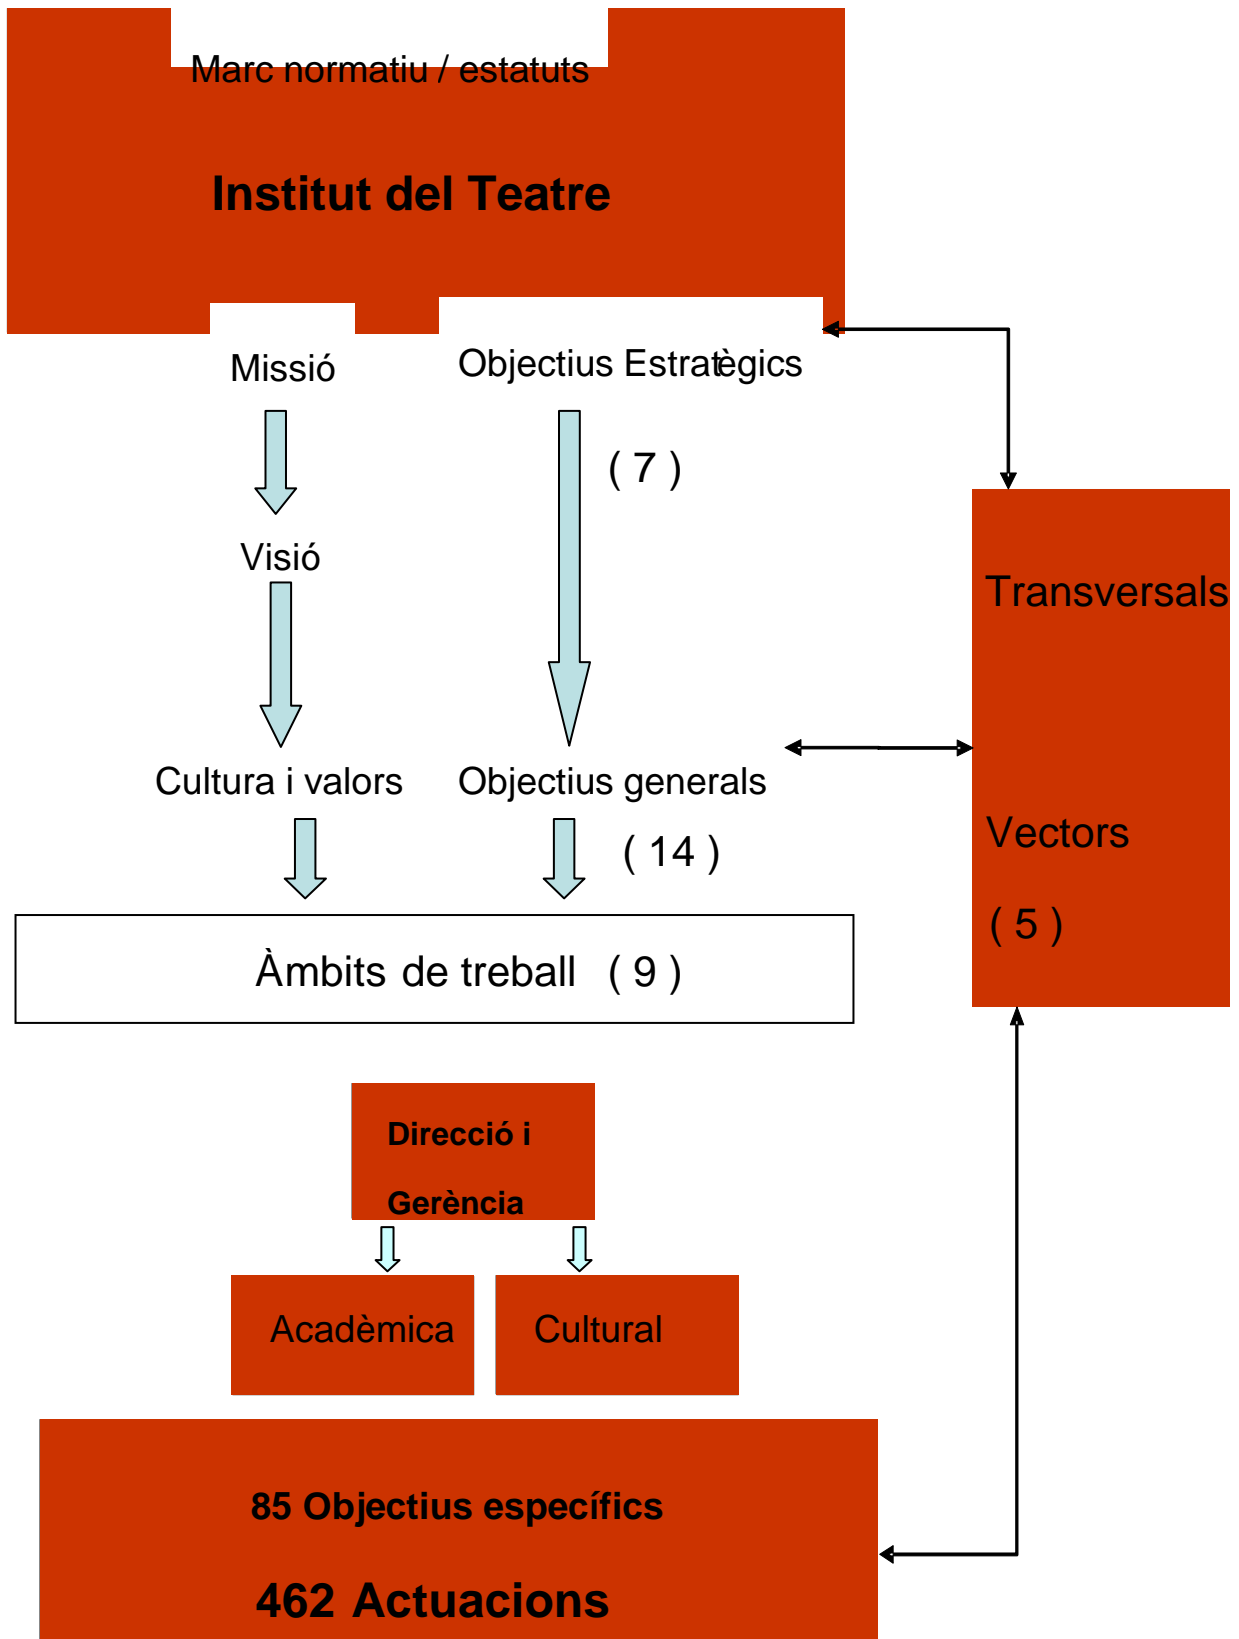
Marc normatiu / estatuts

Institut del Teatre

Missió

Objectius Estratègics

( 7 )

Visió

Transversals

Cultura i valors

Objectius generals

( 14 )

Vectors

( 5 )

Àmbits de treball ( 9 )

Direcció i Gerència

Acadèmica

Cultural

85 Objectius específics

462 Actuacions